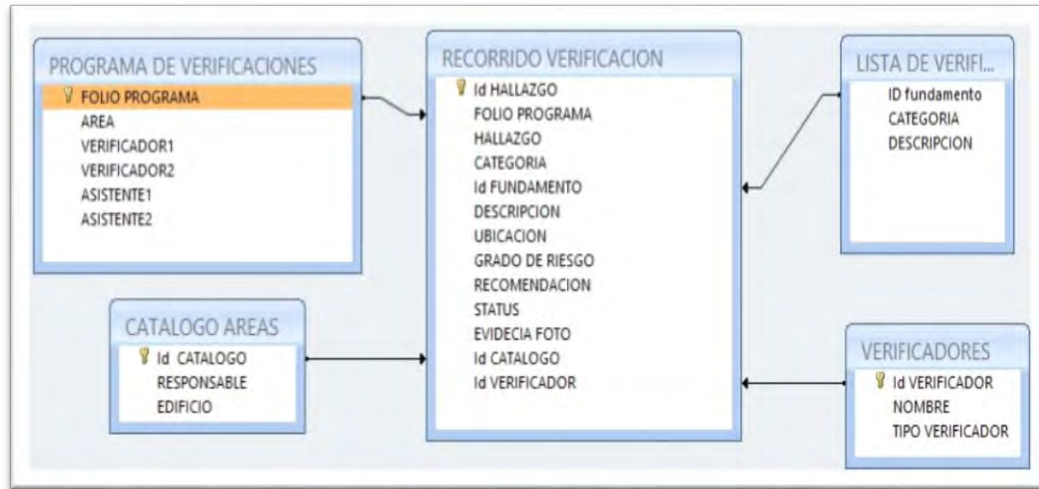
PROGRAMA DE VERIFICACIONES
FOLIO PROGRAMA
AREA
VERIFICADOR1
VERIFICADOR2
ASISTENTE1
ASISTENTE2

RECORRIDO VERIFICACION
Id HALLAZGO
FOLIO PROGRAMA
HALLAZGO
CATEGORIA
Id FUNDAMENTO
DESCRIPCION
UBICACION
GRADO DE RIESGO
RECOMENDACION
STATUS
EVIDECIA FOTO
Id CATALOGO
Id VERIFICADOR

LISTA DE VERIFI...
ID fundamento
CATEGORIA
DESCRIPCION

CATALOGO AREAS
Id CATALOGO
RESPONSABLE
EDIFICIO

VERIFICADORES
Id VERIFICADOR
NOMBRE
TIPO VERIFICADOR